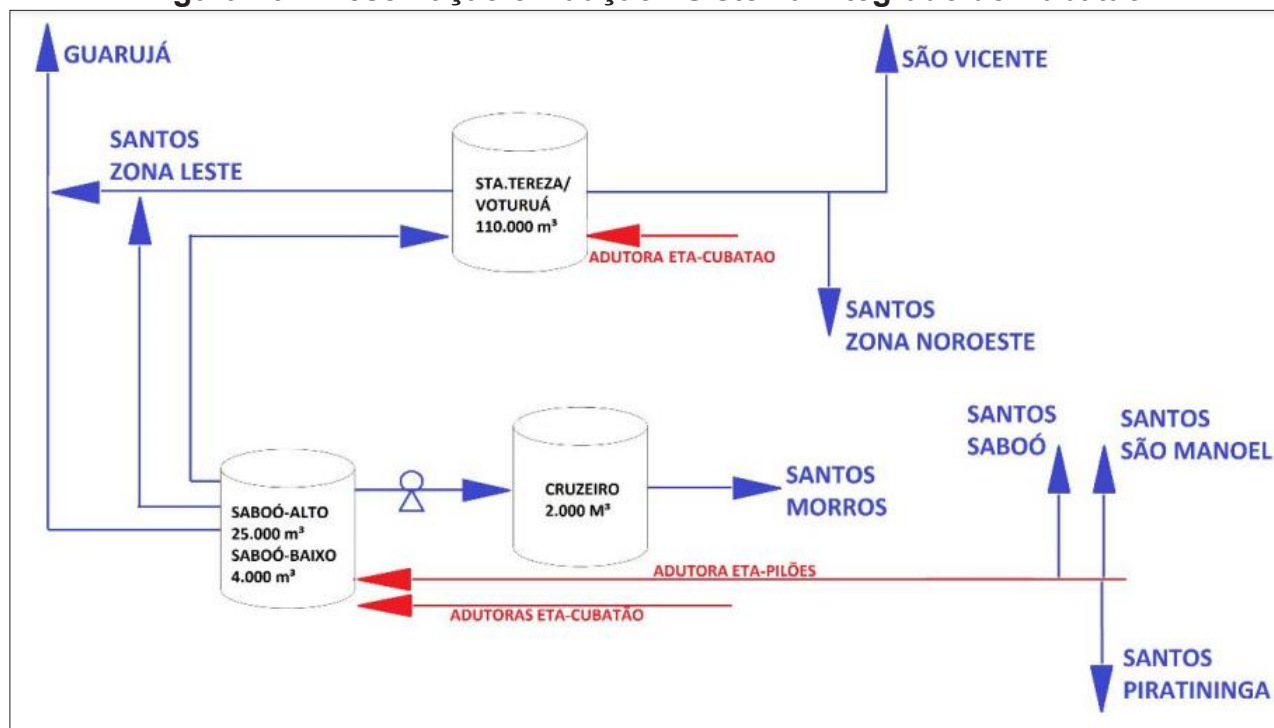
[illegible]

GUARUJÁ

SÃO VICENTE

SANTOS
ZONA LESTE

STA.TEREZA/
VOTURUÁ
110.000 m³

ADUTORA ETA-CUBATAO

SANTOS
ZONA NOROESTE

SANTOS
SABOÓ

SANTOS
SÃO MANOEL

SABOÓ-ALTO
25.000 m³
SABOÓ-BAIXO
4.000 m³

CRUZEIRO
2.000 M³

SANTOS
MORROS

ADUTORA ETA-PILÕES

ADUTORAS ETA-CUBATÃO

SANTOS
PIRATININGA